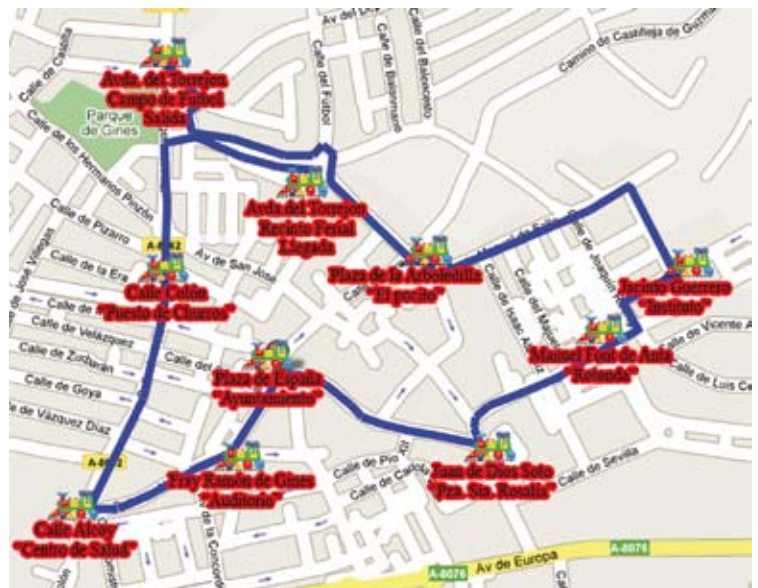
Avda. del Torrejon
Campo de Futbol
Salida

Parque de Gines

Avda del Torrejon
Recinto Ferial
Llegada

Plaza de la Arboledilla
"El porito"

Jacinto Guerrero
"Instituto"

Calle Colón
"Puesto de Churros"

Manuel Font de Anta
"Rotonda"

Plaza de España
"Ayuntamiento"

Juan de Dios Soto
"Pza. Sta. Rosalía"

Fray Ramón de Gines
"Auditorio"

Calle Alcoy
"Centro de Salud"

Calle de Castilla
Calle de los Hermanos Pinzón
Calle de Pizarro
Calle de la Era
Calle de Velázquez
Calle de Zurbarán
Calle de Goya
Calle de Vázquez Díaz
Calle de José Villegas
Av de San José
Calle del Futbol
Calle del Baloncesto
Camino de Castilleja de Guzmán
Calle de Pío
Calle de Carlota
Calle de Sevilla
Calle de Vicente A
Calle de Luis Ce
Calle del Maestro
Calle de Isaac Albéniz
Calle de Joaquín Turina
Calle de la Concordia
Av de Europa
A-8062
A-8076